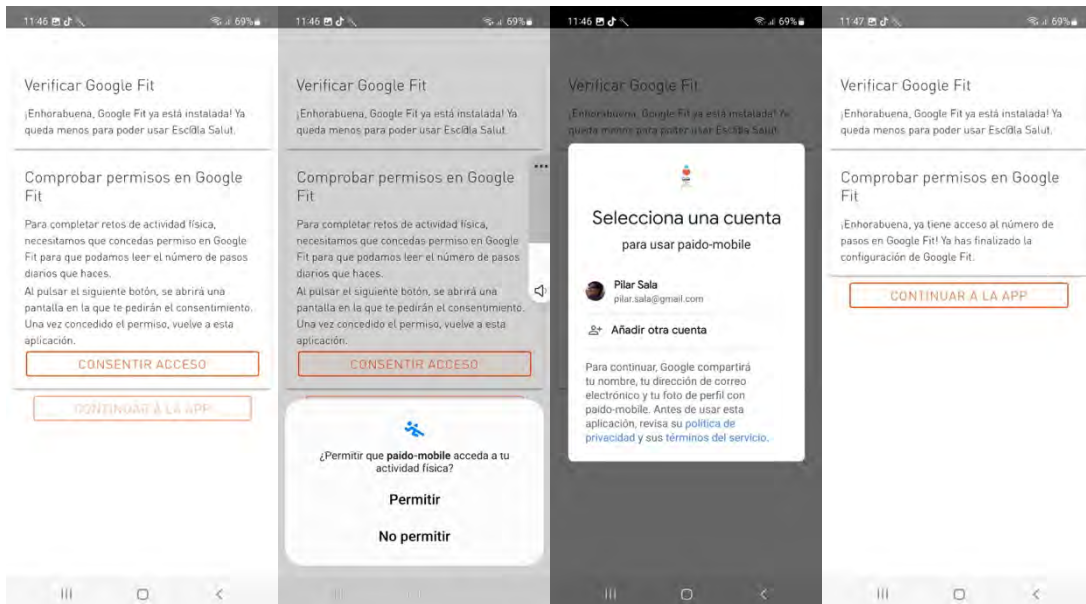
11:46 69%

Verificar Google Fit

¡Enhorabuena, Google Fit ya está instalada! Ya queda menos para poder usar Escola Salut.

Comprobar permisos en Google Fit

Para completar retos de actividad física, necesitamos que concedas permiso en Google Fit para que podamos leer el número de pasos diarios que haces.

Al pulsar el siguiente botón, se abrirá una pantalla en la que te pedirán el consentimiento. Una vez concedido el permiso, vuelve a esta aplicación.

CONSENTIR ACCESO

CONTINUAR A LA APP

11:46 69%

Verificar Google Fit

¡Enhorabuena, Google Fit ya está instalada! Ya queda menos para poder usar Escola Salut.

Comprobar permisos en Google Fit

Para completar retos de actividad física, necesitamos que concedas permiso en Google Fit para que podamos leer el número de pasos diarios que haces.

Al pulsar el siguiente botón, se abrirá una pantalla en la que te pedirán el consentimiento. Una vez concedido el permiso, vuelve a esta aplicación.

CONSENTIR ACCESO

¿Permitir que **paido-mobile** acceda a tu actividad física?

Permitir

No permitir

11:46 69%

Verificar Google Fit

¡Enhorabuena, Google Fit ya está instalada! Ya queda menos para poder usar Escola Salut.

Selecciona una cuenta

para usar paido-mobile

Pilar Sala
pilar.sala@gmail.com

Añadir otra cuenta

Para continuar, Google compartirá tu nombre, tu dirección de correo electrónico y tu foto de perfil con paido-mobile. Antes de usar esta aplicación, revisa su política de privacidad y sus términos del servicio.

11:47 69%

Verificar Google Fit

¡Enhorabuena, Google Fit ya está instalada! Ya queda menos para poder usar Escola Salut.

Comprobar permisos en Google Fit

¡Enhorabuena, ya tiene acceso al número de pasos en Google Fit! Ya has finalizado la configuración de Google Fit.

CONTINUAR A LA APP